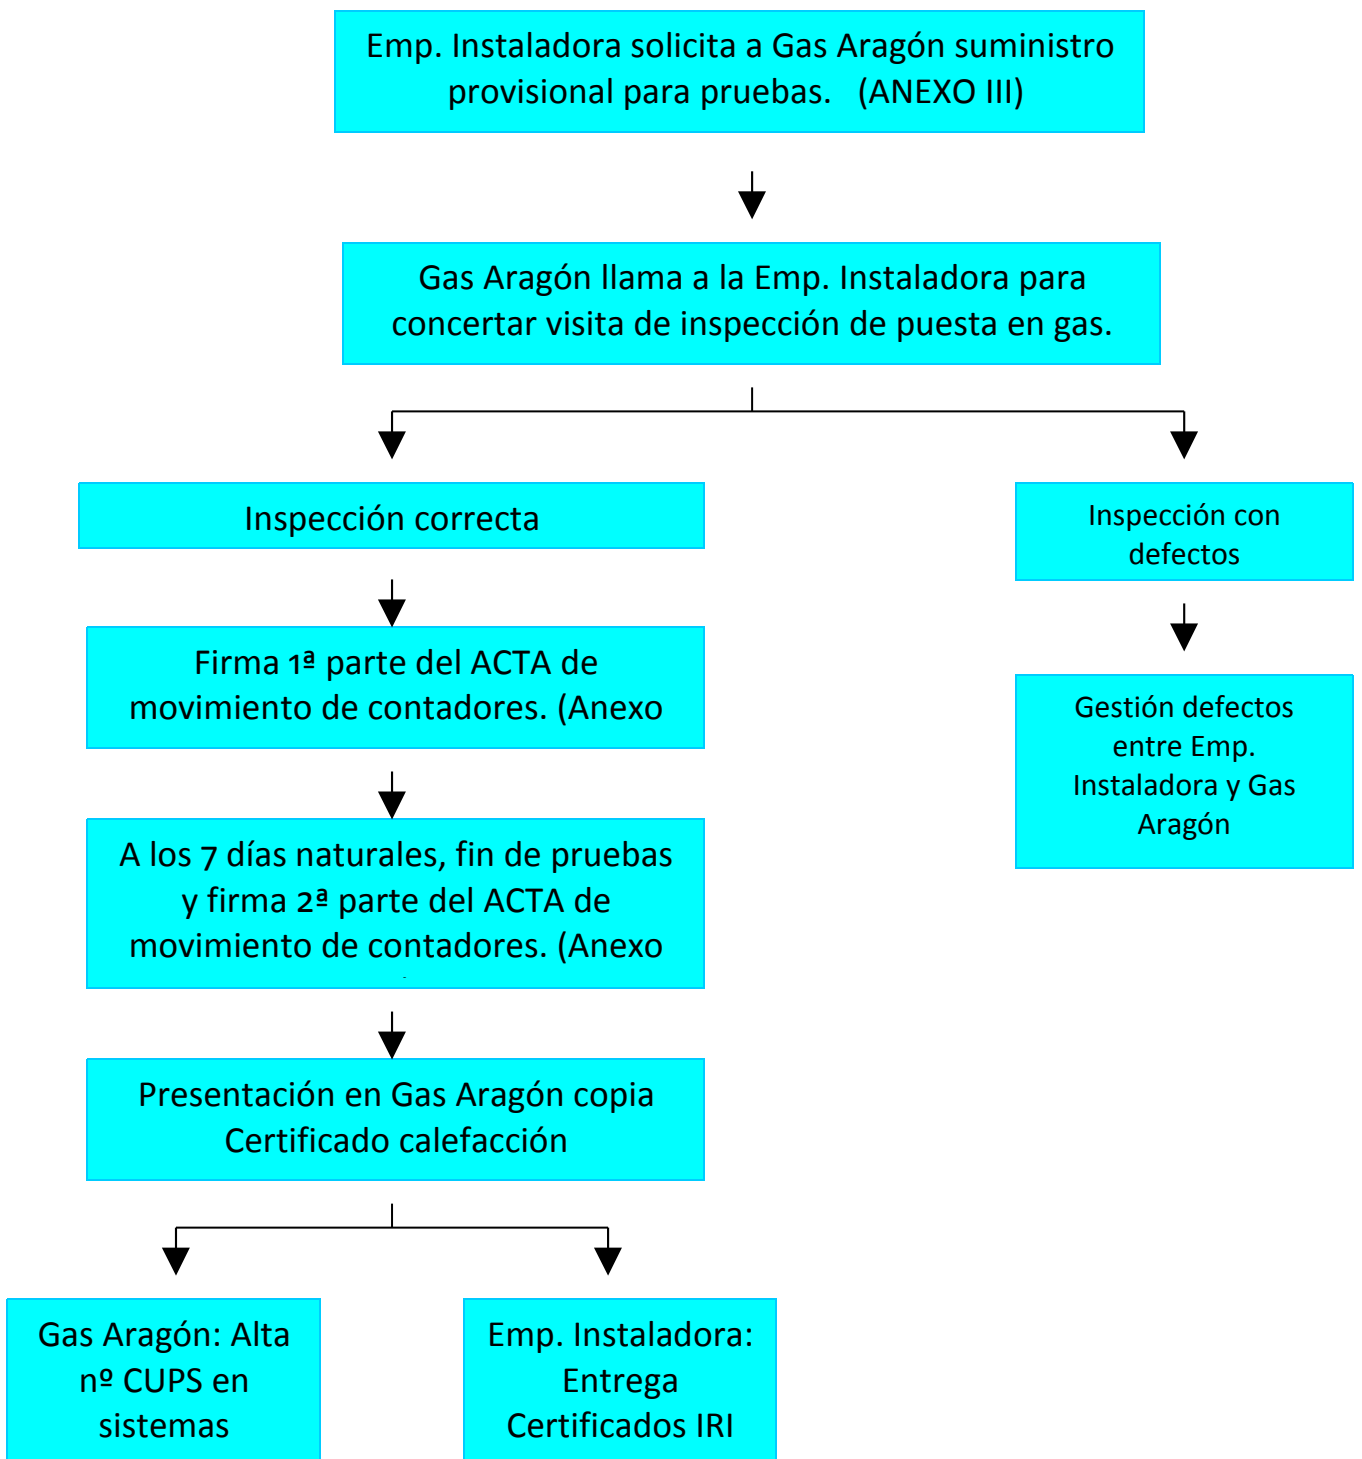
Emp. Instaladora solicita a Gas Aragón suministro provisional para pruebas. (ANEXO III)

Gas Aragón llama a la Emp. Instaladora para concertar visita de inspección de puesta en gas.

Inspección correcta

Inspección con defectos

Firma 1ª parte del ACTA de movimiento de contadores. (Anexo

Gestión defectos entre Emp. Instaladora y Gas Aragón

A los 7 días naturales, fin de pruebas y firma 2ª parte del ACTA de movimiento de contadores. (Anexo

Presentación en Gas Aragón copia Certificado calefacción

Gas Aragón: Alta nº CUPS en sistemas

Emp. Instaladora: Entrega Certificados IRI